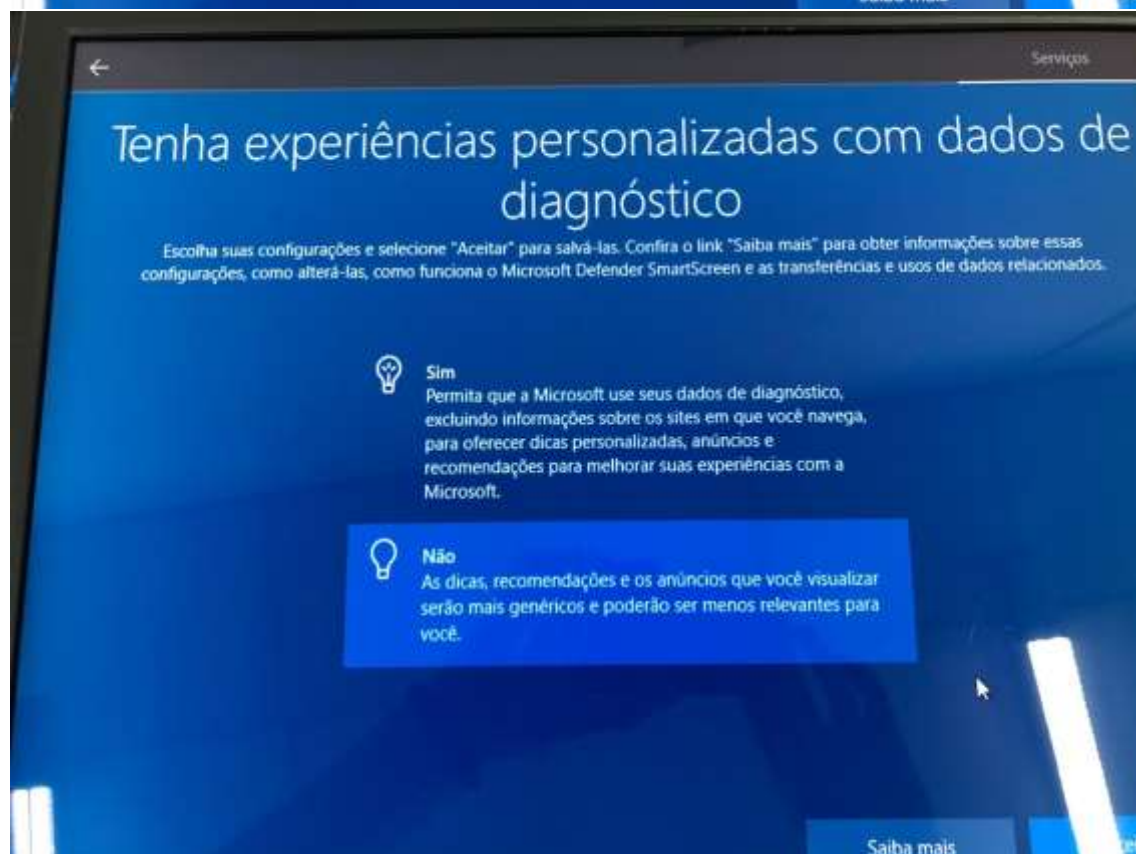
Serviços

Tenha experiências personalizadas com dados de diagnóstico

Escolha suas configurações e selecione "Aceitar" para salvá-las. Confira o link "Saiba mais" para obter informações sobre essas configurações, como alterá-las, como funciona o Microsoft Defender SmartScreen e as transferências e usos de dados relacionados.

Sim
Permita que a Microsoft use seus dados de diagnóstico, excluindo informações sobre os sites em que você navega, para oferecer dicas personalizadas, anúncios e recomendações para melhorar suas experiências com a Microsoft.

Não
As dicas, recomendações e os anúncios que você visualizar serão mais genéricos e poderão ser menos relevantes para você.

Saiba mais